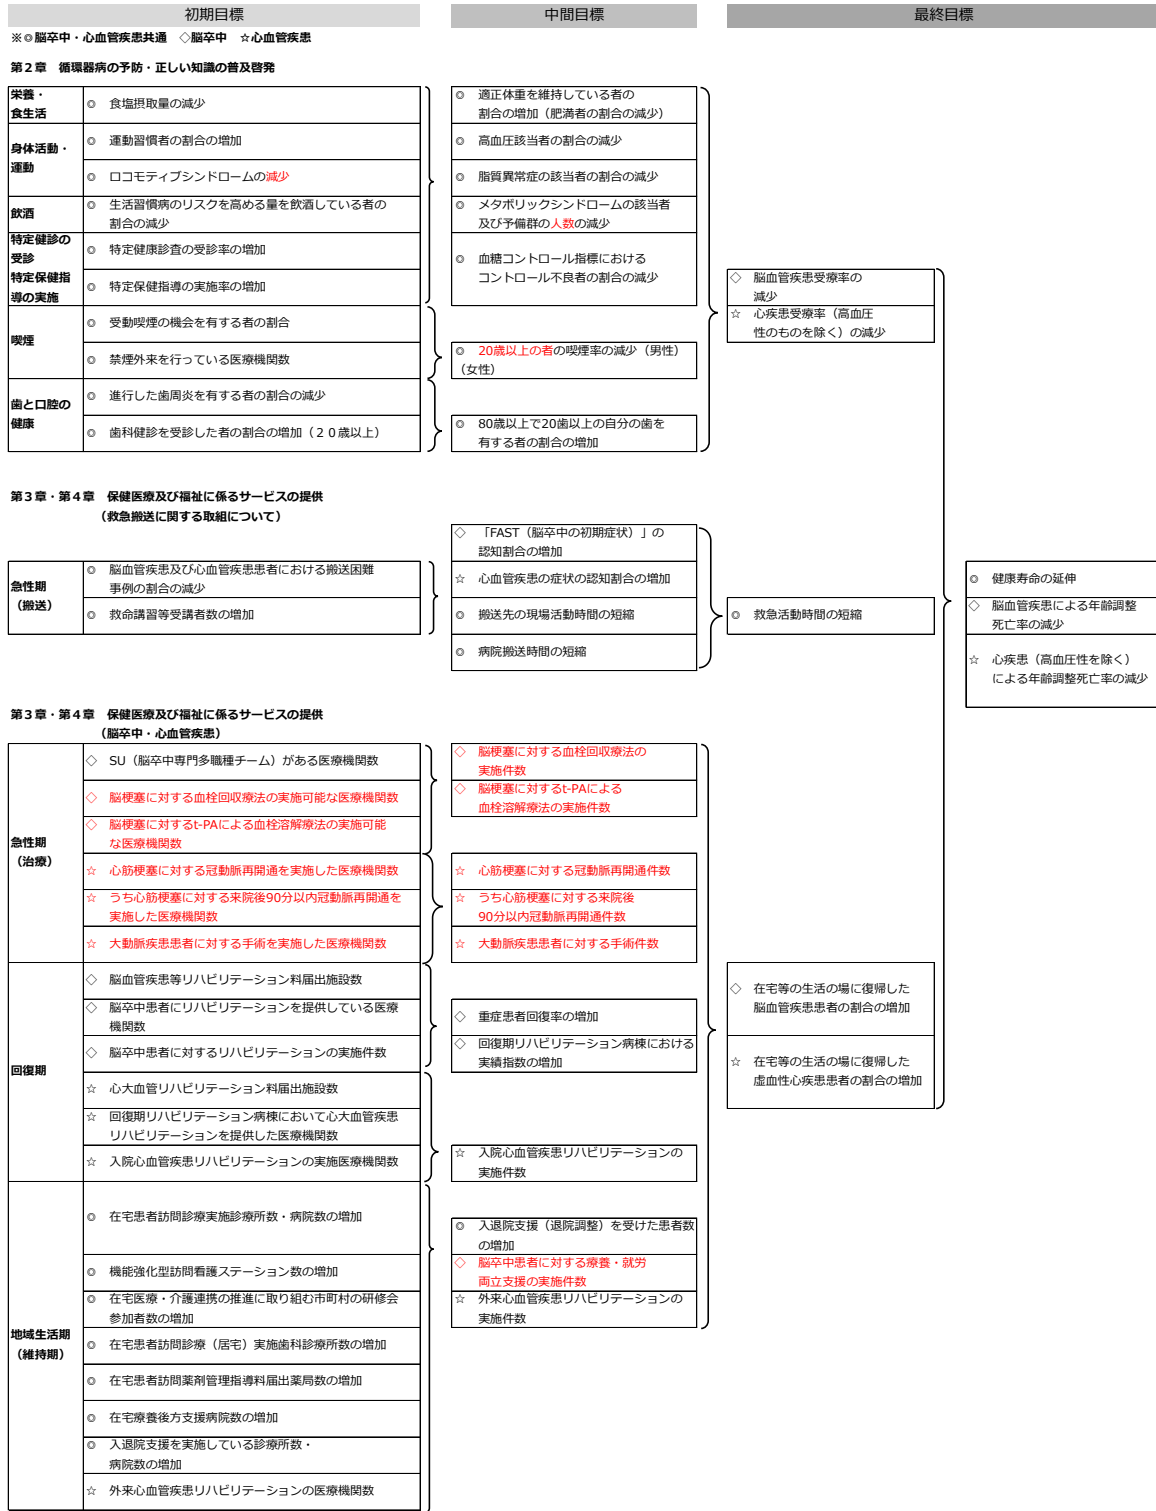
初期目標

中間目標

最終目標

※◎脳卒中・心血管疾患共通　◇脳卒中　☆心血管疾患

第２章　循環器病の予防・正しい知識の普及啓発

| 栄養・食生活 | ◎　食塩摂取量の減少 |
|---|---|
| 身体活動・運動 | ◎　運動習慣者の割合の増加 |
| | ◎　ロコモティブシンドロームの減少 |
| 飲酒 | ◎　生活習慣病のリスクを高める量を飲酒している者の割合の減少 |
| 特定健診の受診 | ◎　特定健康診査の受診率の増加 |
| 特定保健指導の実施 | ◎　特定保健指導の実施率の増加 |
| 喫煙 | ◎　受動喫煙の機会を有する者の割合 |
| | ◎　禁煙外来を行っている医療機関数 |
| 歯と口腔の健康 | ◎　進行した歯周炎を有する者の割合の減少 |
| | ◎　歯科健診を受診した者の割合の増加（２０歳以上） |

◎　適正体重を維持している者の割合の増加（肥満者の割合の減少）

◎　高血圧該当者の割合の減少

◎　脂質異常症の該当者の割合の減少

◎　メタボリックシンドロームの該当者及び予備群の人数の減少

◎　血糖コントロール指標におけるコントロール不良者の割合の減少

◎　20歳以上の者の喫煙率の減少（男性）（女性）

◎　80歳以上で20歯以上の自分の歯を有する者の割合の増加

◇　脳血管疾患受療率の減少

☆　心疾患受療率（高血圧性のものを除く）の減少

第３章・第４章　保健医療及び福祉に係るサービスの提供
（救急搬送に関する取組について）

| 急性期（搬送） | ◎　脳血管疾患及び心血管疾患患者における搬送困難事例の割合の減少 |
|---|---|
| | ◎　救命講習等受講者数の増加 |

◇　「FAST（脳卒中の初期症状）」の認知割合の増加

☆　心血管疾患の症状の認知割合の増加

◎　搬送先の現場活動時間の短縮

◎　病院搬送時間の短縮

◎　救急活動時間の短縮

◎　健康寿命の延伸

◇　脳血管疾患による年齢調整死亡率の減少

☆　心疾患（高血圧性を除く）による年齢調整死亡率の減少

第３章・第４章　保健医療及び福祉に係るサービスの提供
（脳卒中・心血管疾患）

| 急性期（治療） | ◇　SU（脳卒中専門多職種チーム）がある医療機関数 |
|---|---|
| | ◇　脳梗塞に対する血栓回収療法の実施可能な医療機関数 |
| | ◇　脳梗塞に対するt-PAによる血栓溶解療法の実施可能な医療機関数 |
| | ☆　心筋梗塞に対する冠動脈再開通を実施した医療機関数 |
| | ☆　うち心筋梗塞に対する来院後90分以内冠動脈再開通を実施した医療機関数 |
| | ☆　大動脈疾患患者に対する手術を実施した医療機関数 |
| 回復期 | ◇　脳血管疾患等リハビリテーション料届出施設数 |
| | ◇　脳卒中患者にリハビリテーションを提供している医療機関数 |
| | ◇　脳卒中患者に対するリハビリテーションの実施件数 |
| | ☆　心大血管リハビリテーション料届出施設数 |
| | ☆　回復期リハビリテーション病棟において心大血管疾患リハビリテーションを提供した医療機関数 |
| | ☆　入院心血管疾患リハビリテーションの実施医療機関数 |
| 地域生活期（維持期） | ◎　在宅患者訪問診療実施診療所数・病院数の増加 |
| | ◎　機能強化型訪問看護ステーション数の増加 |
| | ◎　在宅医療・介護連携の推進に取り組む市町村の研修会参加者数の増加 |
| | ◎　在宅患者訪問診療（居宅）実施歯科診療所数の増加 |
| | ◎　在宅患者訪問薬剤管理指導料届出薬局数の増加 |
| | ◎　在宅療養後方支援病院数の増加 |
| | ◎　入退院支援を実施している診療所数・病院数の増加 |
| | ☆　外来心血管疾患リハビリテーションの医療機関数 |

◇　脳梗塞に対する血栓回収療法の実施件数

◇　脳梗塞に対するt-PAによる血栓溶解療法の実施件数

☆　心筋梗塞に対する冠動脈再開通件数

☆　うち心筋梗塞に対する来院後90分以内冠動脈再開通件数

☆　大動脈疾患患者に対する手術件数

◇　重症患者回復率の増加

◇　回復期リハビリテーション病棟における実績指数の増加

☆　入院心血管疾患リハビリテーションの実施件数

◎　入退院支援（退院調整）を受けた患者数の増加

◇　脳卒中患者に対する療養・就労両立支援の実施件数

☆　外来心血管疾患リハビリテーションの実施件数

◇　在宅等の生活の場に復帰した脳血管疾患患者の割合の増加

☆　在宅等の生活の場に復帰した虚血性心疾患患者の割合の増加